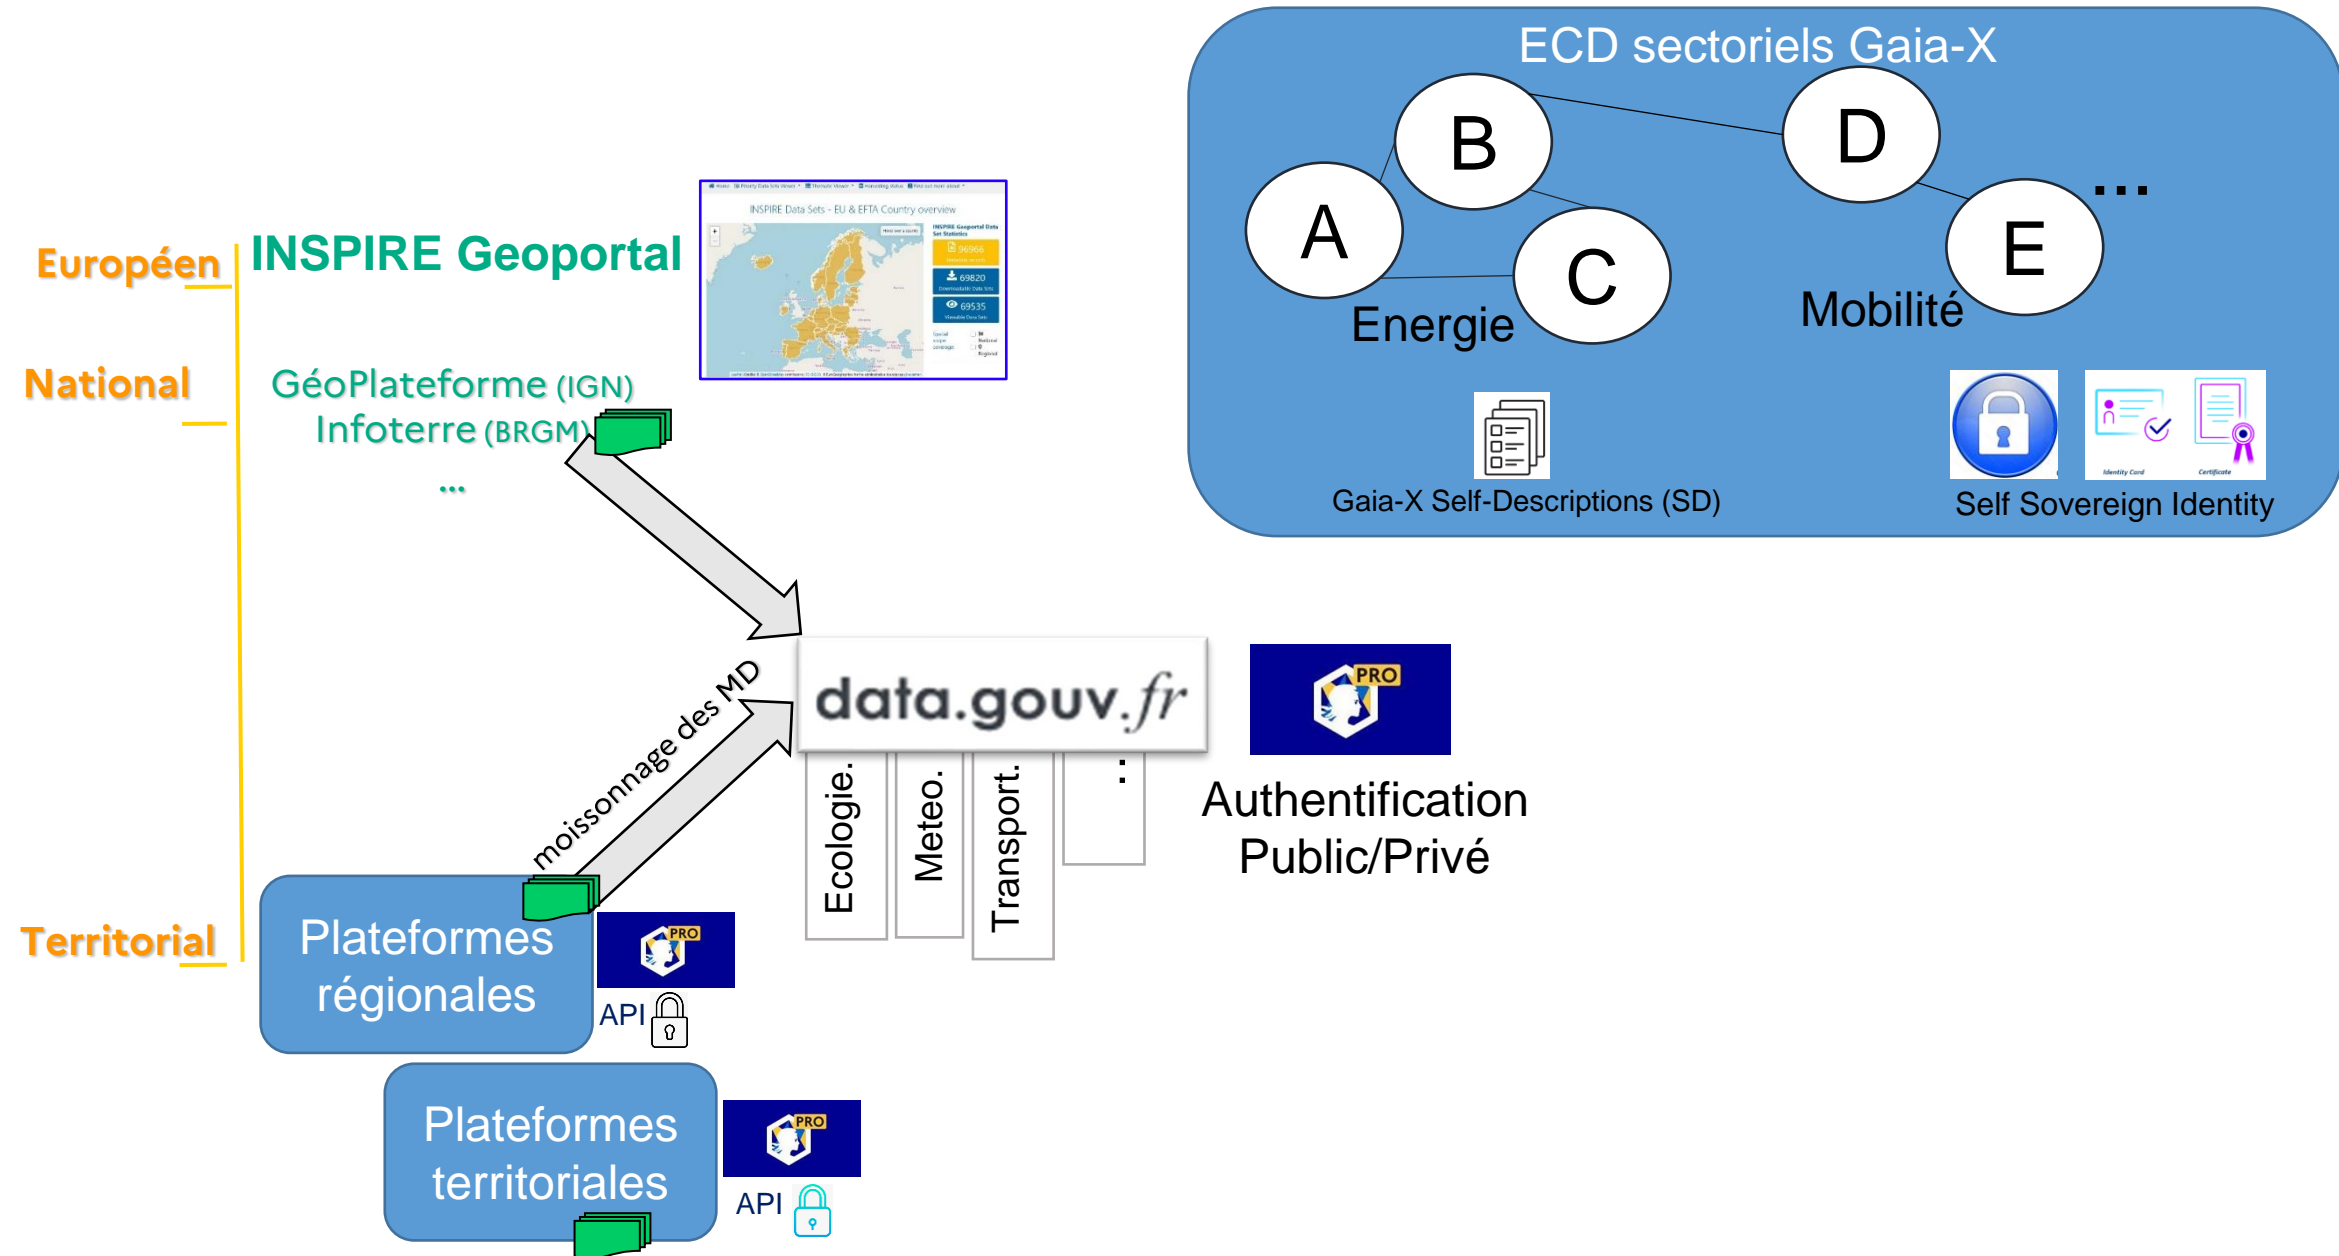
ECD sectoriels Gaia-X

B

D

A

C

E

...

Energie

Mobilité

Gaia-X Self-Descriptions (SD)

Identity Card

Certificate

Self Sovereign Identity

Européen

INSPIRE Geoportal

INSPIRE Data Sets - EU & EFTA Country overview

INSPIRE Geoportal Data Set Statistics

96966

69820

69535

National

GéoPlateforme (IGN)

Infoterre (BRGM)

...

moissonnage des MD

data.gouv.fr

PRO

Authentification Public/Privé

Ecologie.

Meteo.

Transport.

...

Territorial

Plateformes régionales

PRO

API

Plateformes territoriales

PRO

API